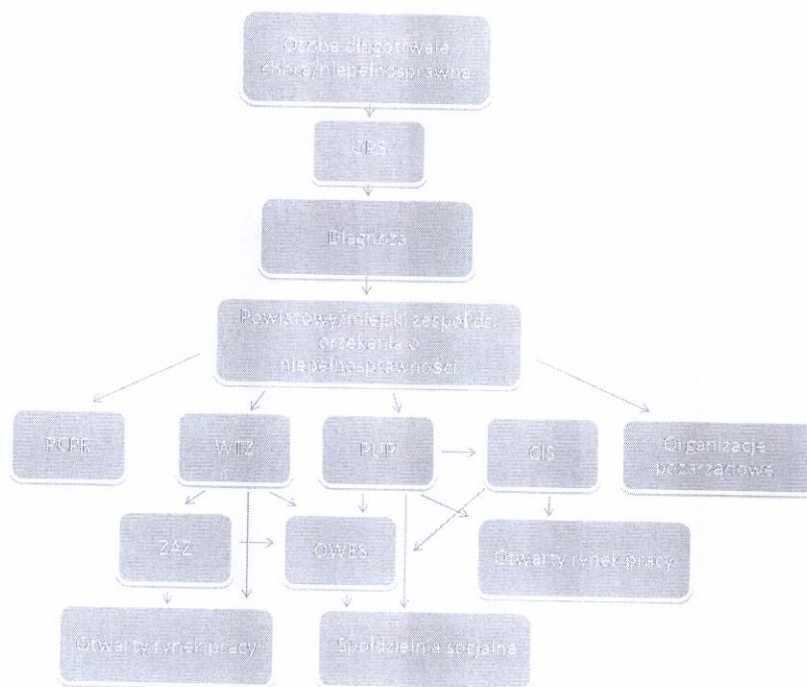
Osoba długotrwale chora/niepełnosprawna

OPS

Diagnoza

Powiatowy/miejski zespół ds. orzekania o niepełnosprawności

PCPR

WTZ

PUP

CIS

Organizacje pozarządowe

ZAZ

OWES

Otwarty rynek pracy

Otwarty rynek pracy

Spółdzielnia socjalna